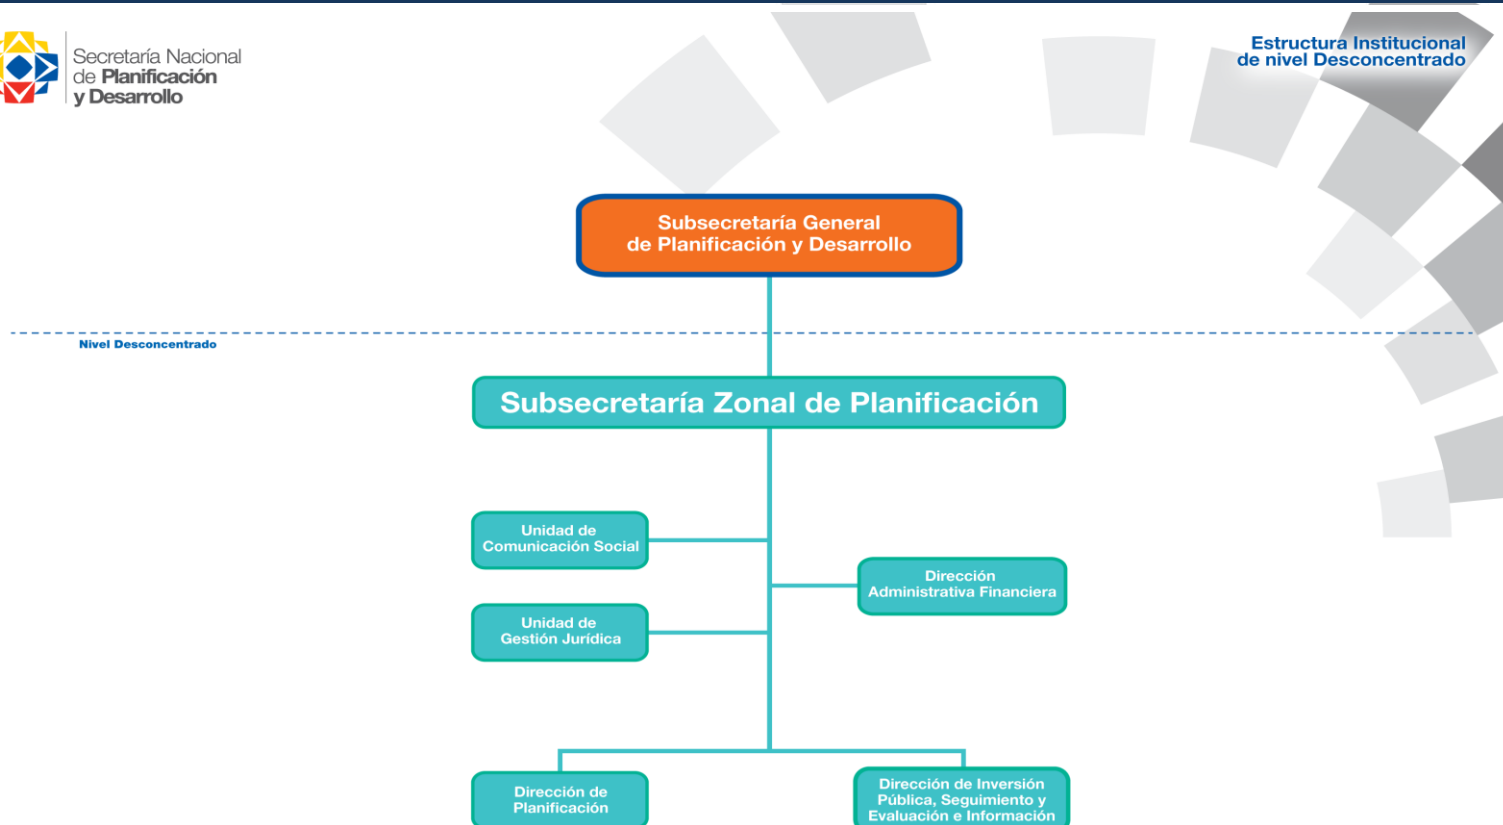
Secretaría Nacional de Planificación y Desarrollo

Estructura Institucional de nivel Desconcentrado

Subsecretaría General de Planificación y Desarrollo

Nivel Desconcentrado

Subsecretaría Zonal de Planificación

Unidad de Comunicación Social

Dirección Administrativa Financiera

Unidad de Gestión Jurídica

Dirección de Planificación

Dirección de Inversión Pública, Seguimiento y Evaluación e Información